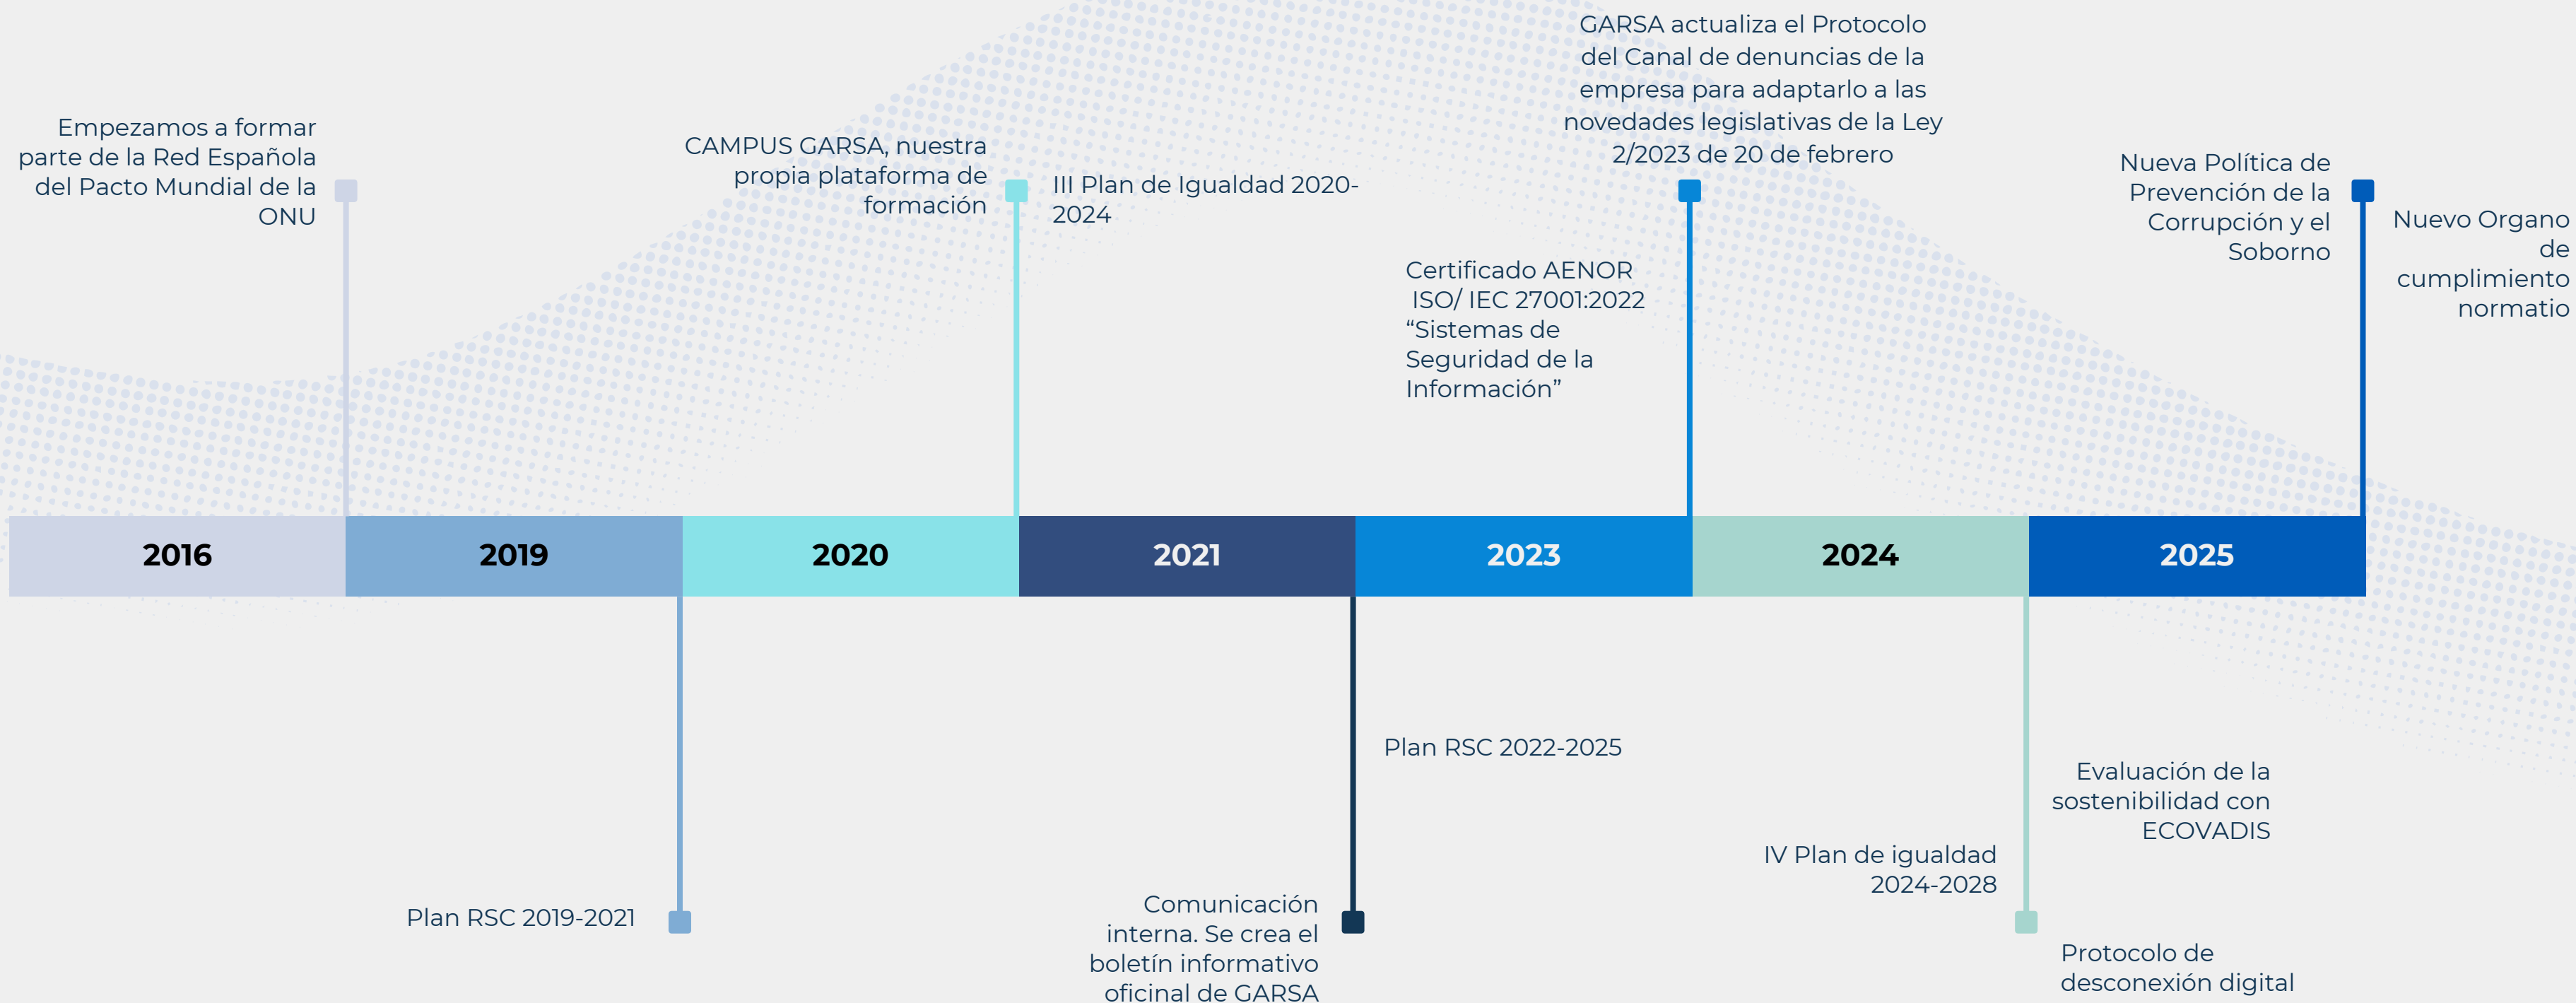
Empezamos a formar parte de la Red Española del Pacto Mundial de la ONU

CAMPUS GARSA, nuestra propia plataforma de formación

III Plan de Igualdad 2020-2024

GARSA actualiza el Protocolo del Canal de denuncias de la empresa para adaptarlo a las novedades legislativas de la Ley 2/2023 de 20 de febrero

Certificado AENOR ISO/ IEC 27001:2022 "Sistemas de Seguridad de la Información"

Nueva Política de Prevención de la Corrupción y el Soborno

Nuevo Organo de cumplimiento normatio

| 2016 | 2019 | 2020 | 2021 | 2023 | 2024 | 2025 |
|---|---|---|---|---|---|---|

Plan RSC 2022-2025

Evaluación de la sostenibilidad con ECOVADIS

IV Plan de igualdad 2024-2028

Plan RSC 2019-2021

Comunicación interna. Se crea el boletín informativo oficinal de GARSA

Protocolo de desconexión digital